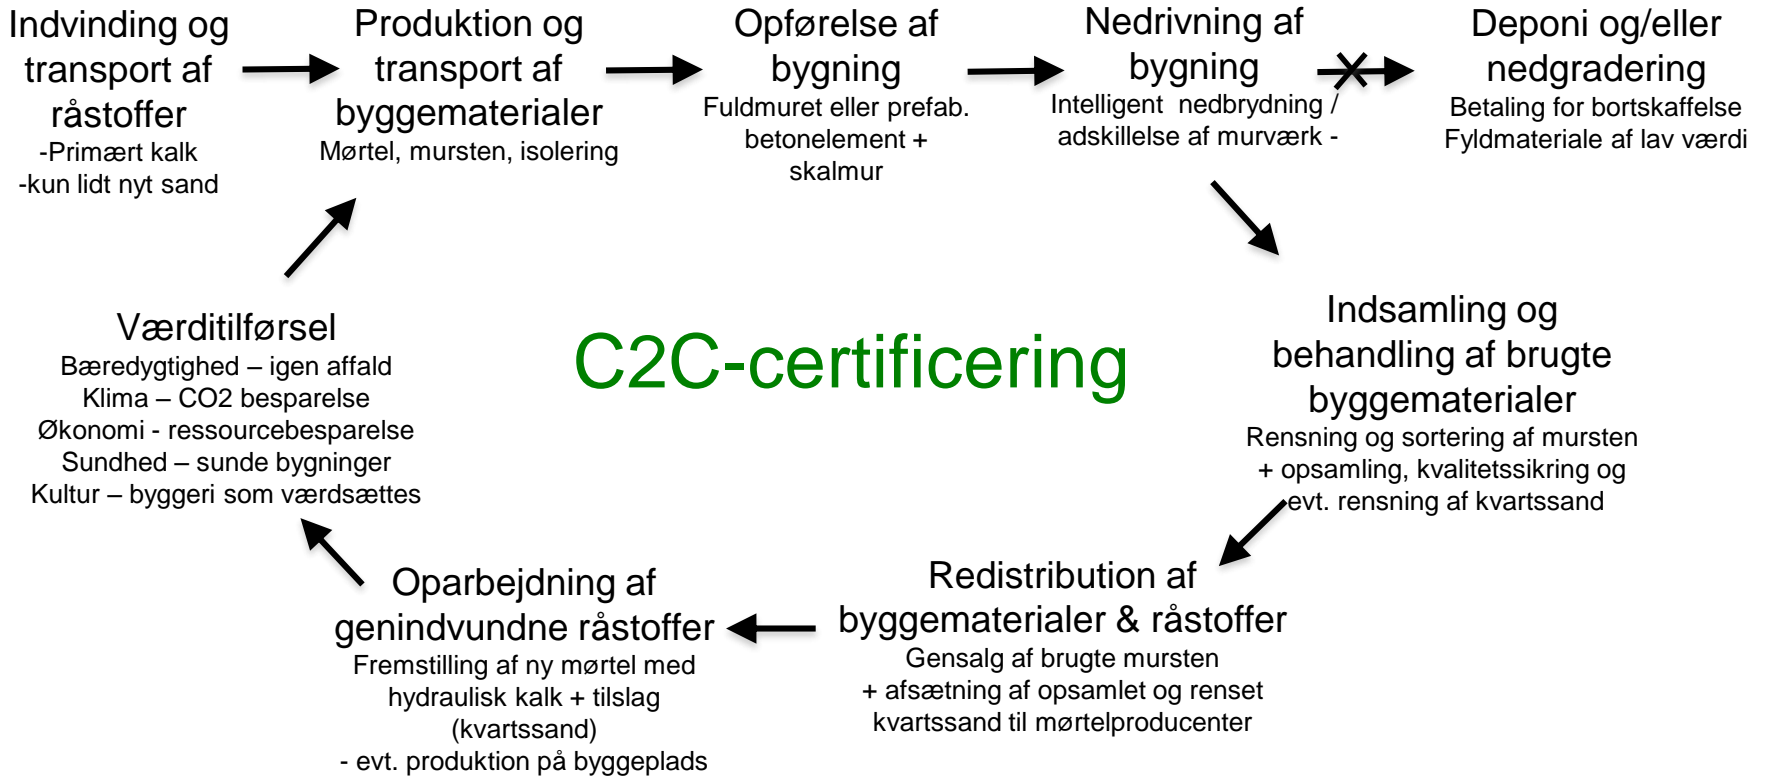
Indvinding og transport af råstoffer
-Primært kalk
-kun lidt nyt sand

Produktion og transport af byggematerialer
Mørtel, mursten, isolering

Opførelse af bygning
Fuldmuret eller prefab. betonelement + skalmur

Nedrivning af bygning
Intelligent nedbrydning / adskillelse af murværk -

Deponi og/eller nedgradering
Betaling for bortskaffelse
Fyldmateriale af lav værdi

C2C-certificering

Indsamling og behandling af brugte byggematerialer
Rensning og sortering af mursten + opsamling, kvalitetssikring og evt. rensning af kvartssand

Redistribution af byggematerialer & råstoffer
Gensalg af brugte mursten + afsætning af opsamlet og renset kvartssand til mørtelproducenter

Oparbejdning af genindvundne råstoffer
Fremstilling af ny mørtel med hydraulisk kalk + tilslag (kvartssand)
- evt. produktion på byggeplads

Værditilførsel
Bæredygtighed – igen affald
Klima – CO2 besparelse
Økonomi - ressourcebesparelse
Sundhed – sunde bygninger
Kultur – byggeri som værdsættes